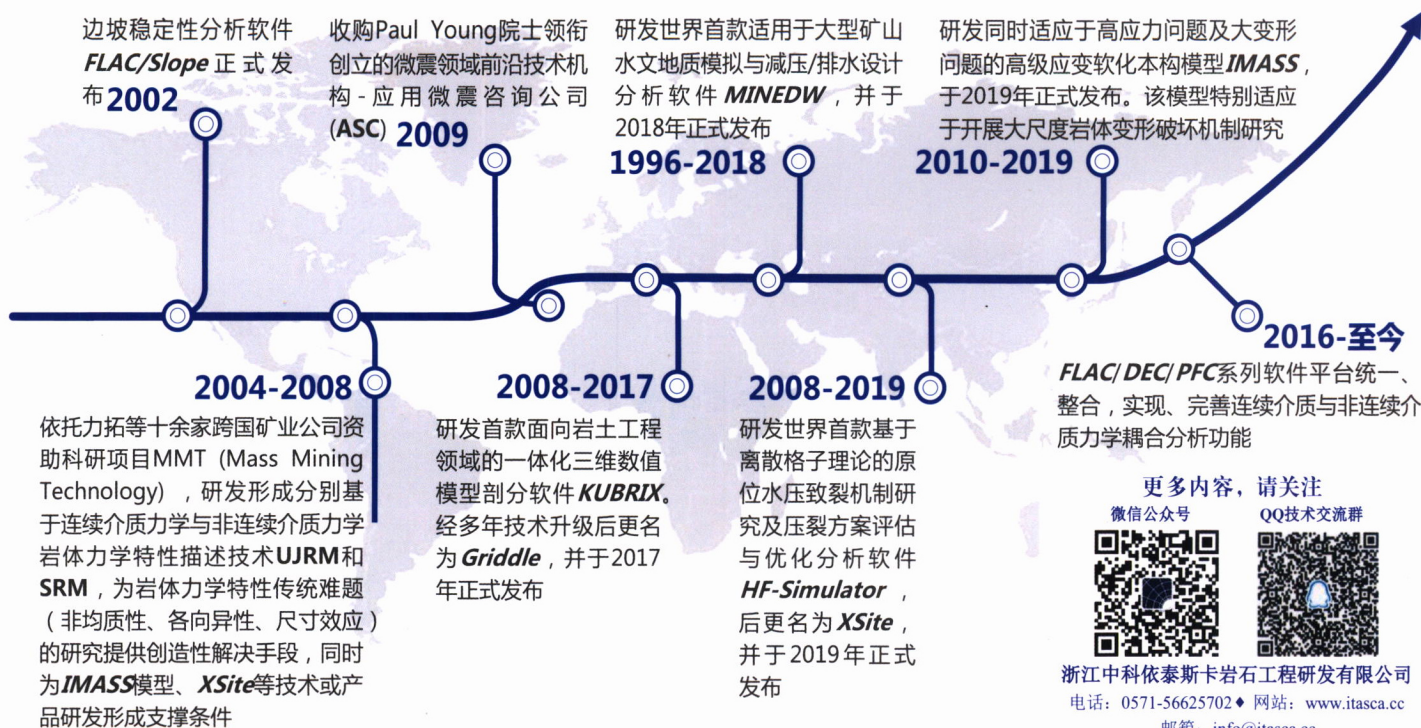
边坡稳定性分析软件 FLAC/Slope 正式发布 2002

收购Paul Young院士领衔创立的微震领域前沿技术机构-应用微震咨询公司(ASC) 2009

研发世界首款适用于大型矿山水文地质模拟与减压/排水设计分析软件 MINEDW，并于2018年正式发布

1996-2018

研发同时适应于高应力问题及大变形问题的高级应变软化本构模型IMASS，于2019年正式发布。该模型特别适应于开展大尺度岩体变形破坏机制研究

2010-2019

2016-至今

FLAC/DEC/PFC系列软件平台统一、整合，实现、完善连续介质与非连续介质力学耦合分析功能

2004-2008

依托力拓等十余家跨国矿业公司资助科研项目MMT (Mass Mining Technology) ，研发形成分别基于连续介质力学与非连续介质力学岩体力学特性描述技术UJRM和SRM，为岩体力学特性传统难题（非均质性、各向异性、尺寸效应）的研究提供创造性解决手段，同时为IMASS模型、XSite等技术或产品研发形成支撑条件

2008-2017

研发首款面向岩土工程领域的一体化三维数值模型剖分软件KUBRIX。经多年技术升级后更名为Griddle，并于2017年正式发布

2008-2019

研发世界首款基于离散格子理论的原位水压致裂机制研究及压裂方案评估与优化分析软件 HF-Simulator ，后更名为XSite，并于2019年正式发布

更多内容，请关注

微信公众号

QQ技术交流群

浙江中科依泰斯卡岩石工程研发有限公司

电话：0571-56625702◆ 网站：www.itasca.cc

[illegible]